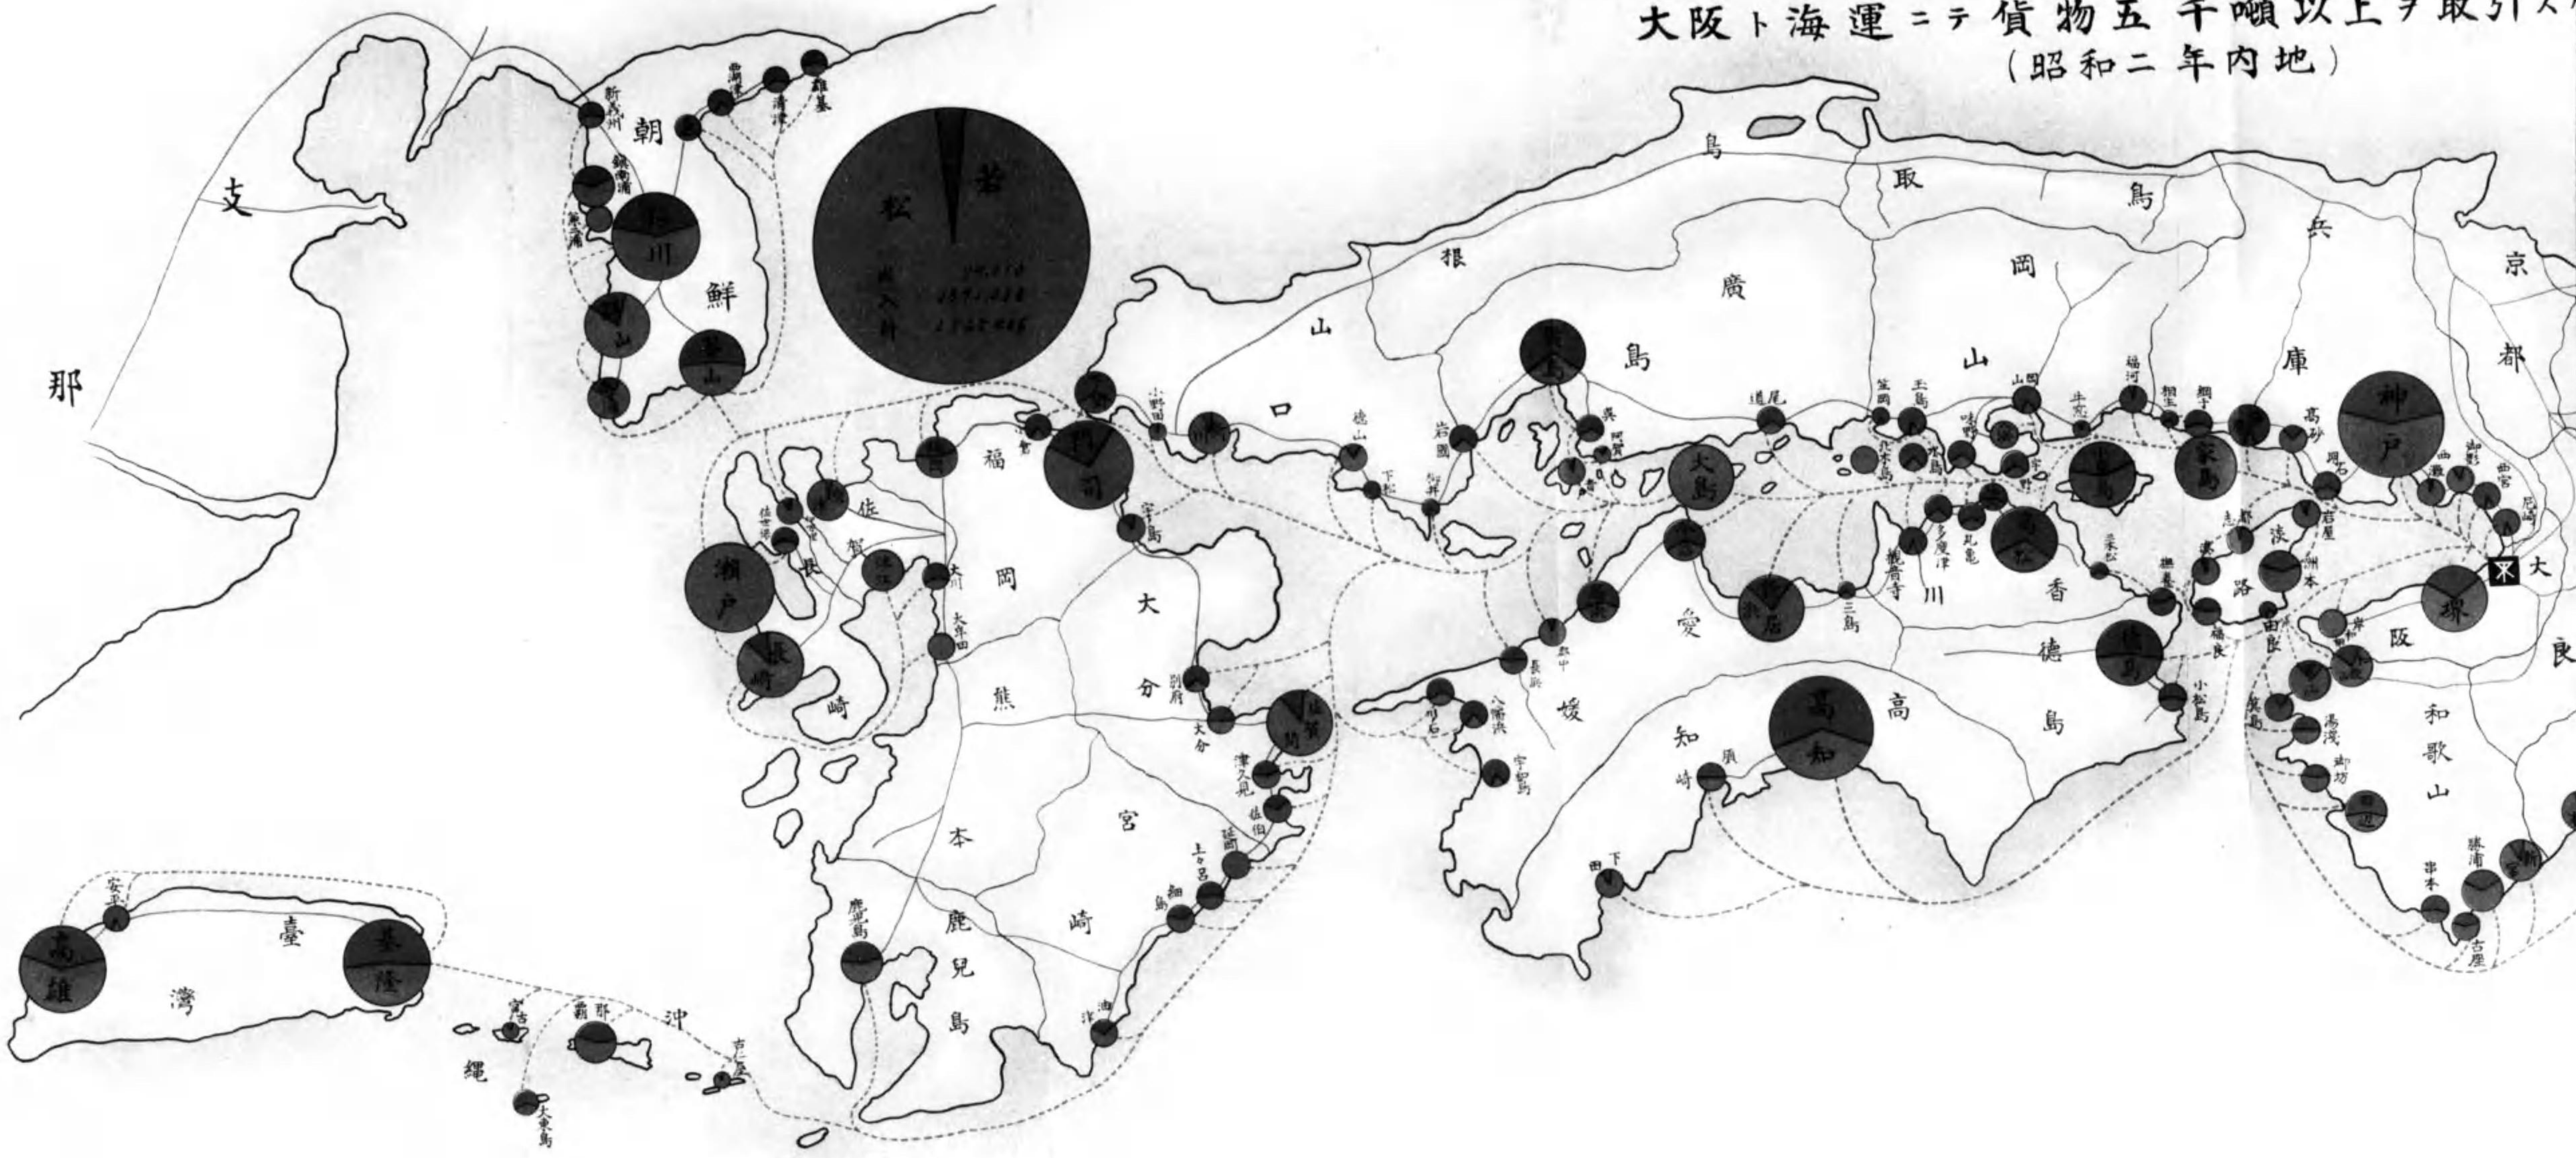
大阪ト海運ニテ貨物五千噸以上ヲ取引ス

(昭和二年内地)

支那

朝鮮

新義州

鎮南浦

仁川

群山

釜山

麗水

清津

雄基

若松

移入

移出

計

鳥取

島根

岡山

兵庫

京都

広島

山口

福岡

佐賀

長崎

熊本

大分

宮崎

鹿児島

門司

下関

宇島

小野田

徳山

岩国

呉

大島

尾道

三島

今治

長浜

八幡浜

宇和島

高知

須崎

下田

香川

丸亀

多度津

坂出

高松

小豆島

徳島

小松島

愛媛

高松

家島

相生

赤穂

高砂

明石

神戸

尼崎

大阪

堺

岸和田

洲本

淡路

由良

和歌山

湯浅

御坊

田辺

勝浦

串本

古座

新宮

宮崎

延岡

細島

油津

別府

佐伯

津久見

大分

鹿児島

臺灣

高雄

基隆

安平

沖縄

那覇

宮古

古仁屋

大東島

佐世保

瀬戸

大牟田

唐津

三池

奈良